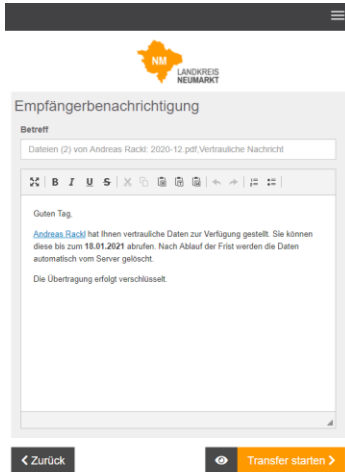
NM
LANDKREIS
NEUMARKT

Empfängerbenachrichtigung

Betreff

Dateien (2) von Andreas Rackl: 2020-12.pdf,Vertrauliche Nachricht

B I U S

Guten Tag,

Andreas Rackl hat Ihnen vertrauliche Daten zur Verfügung gestellt. Sie können diese bis zum 18.01.2021 abrufen. Nach Ablauf der Frist werden die Daten automatisch vom Server gelöscht.

Die Übertragung erfolgt verschlüsselt.

< Zurück

Transfer starten >